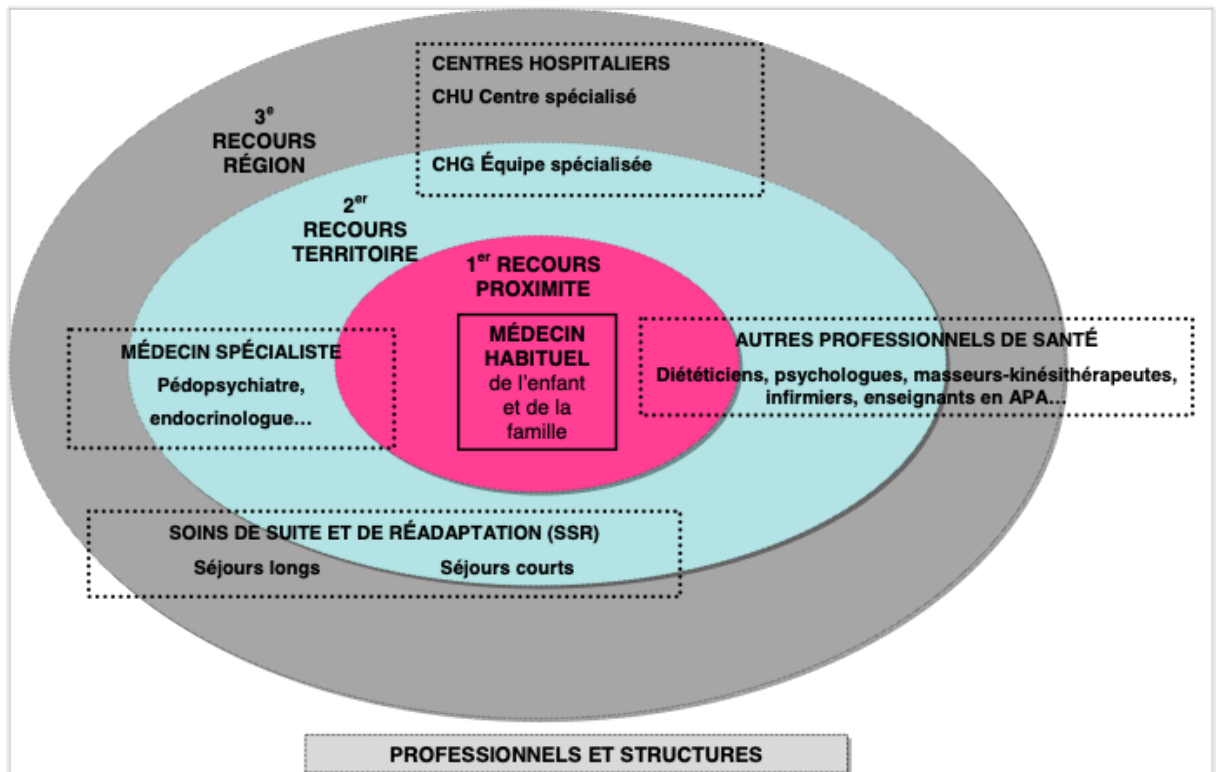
CENTRES HOSPITALIERS
CHU Centre spécialisé

3$^{e}$
RECOURS
RÉGION

CHG Équipe spécialisée

2$^{er}$
RECOURS
TERRITOIRE

1$^{er}$ RECOURS
PROXIMITE

MÉDECIN SPÉCIALISTE
Pédopsychiatre,
endocrinologue…

MÉDECIN
HABITUEL
de l'enfant
et de la
famille

AUTRES PROFESSIONNELS DE SANTÉ
Diététiciens, psychologues, masseurs-kinésithérapeutes, infirmiers, enseignants en APA…

SOINS DE SUITE ET DE RÉADAPTATION (SSR)
Séjours longs
Séjours courts

PROFESSIONNELS ET STRUCTURES